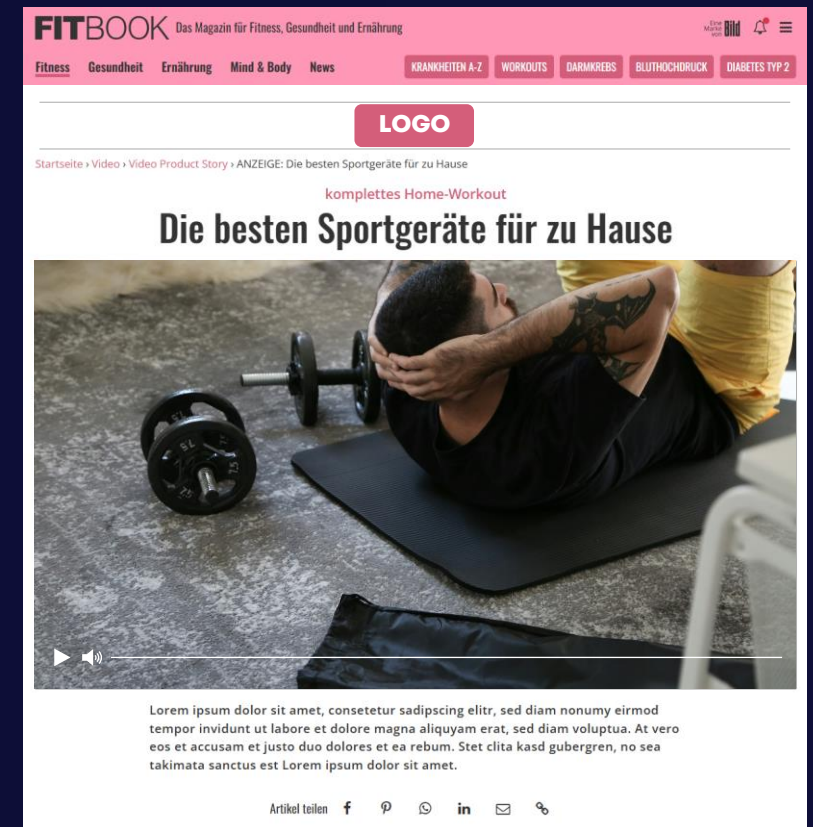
FITBOOK Das Magazin für Fitness, Gesundheit und Ernährung

Eine Marke von Bild

Fitness Gesundheit Ernährung Mind & Body News

KRANKHEITEN A-Z WORKOUTS DARMKREBS BLUTHOCHDRUCK DIABETES TYP 2

LOGO

Startseite › Video › Video Product Story › ANZEIGE: Die besten Sportgeräte für zu Hause

komplettes Home-Workout

Die besten Sportgeräte für zu Hause

Lorem ipsum dolor sit amet, consetetur sadipscing elitr, sed diam nonumy eirmod tempor invidunt ut labore et dolore magna aliquyam erat, sed diam voluptua. At vero eos et accusam et justo duo dolores et ea rebum. Stet clita kasd gubergren, no sea takimata sanctus est Lorem ipsum dolor sit amet.

Artikel teilen